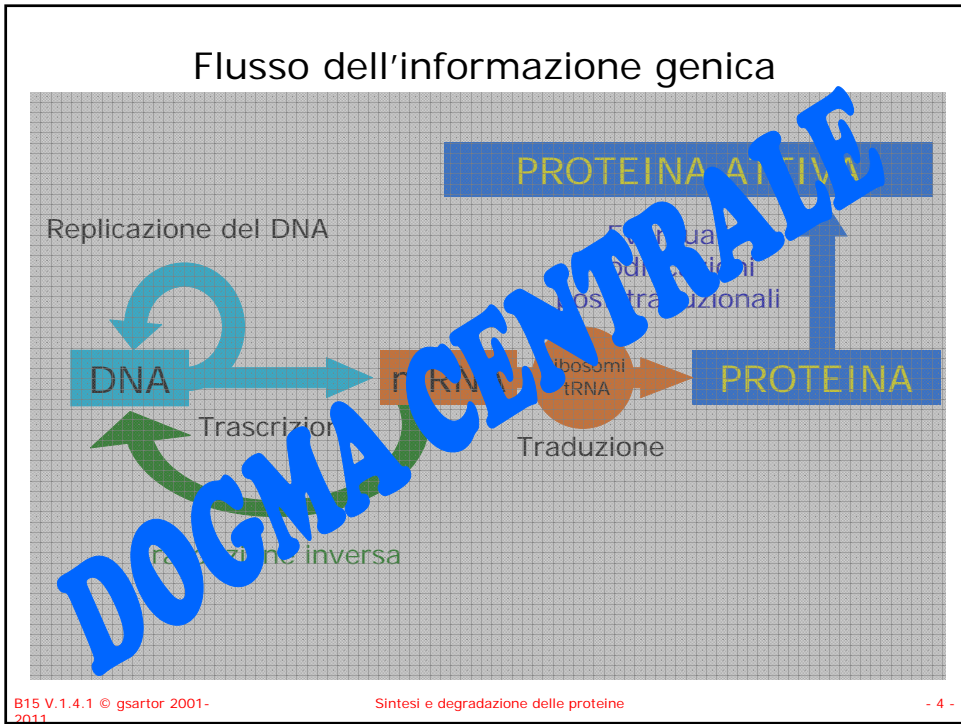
Flusso dell'informazione genica

PROTEINA ATTIVA

Replicazione del DNA

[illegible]ua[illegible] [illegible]odi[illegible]cazioni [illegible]ost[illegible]tra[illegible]zionali

DNA

m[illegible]RN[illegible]

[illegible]ibosomi tRNA

PROTEINA

Trascrizio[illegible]

Traduzione

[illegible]ra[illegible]zi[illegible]ne inversa

DOGMA CENTRALE

B15 V.1.4.1 © gsartor 2001-2011

Sintesi e degradazione delle proteine

- 4 -